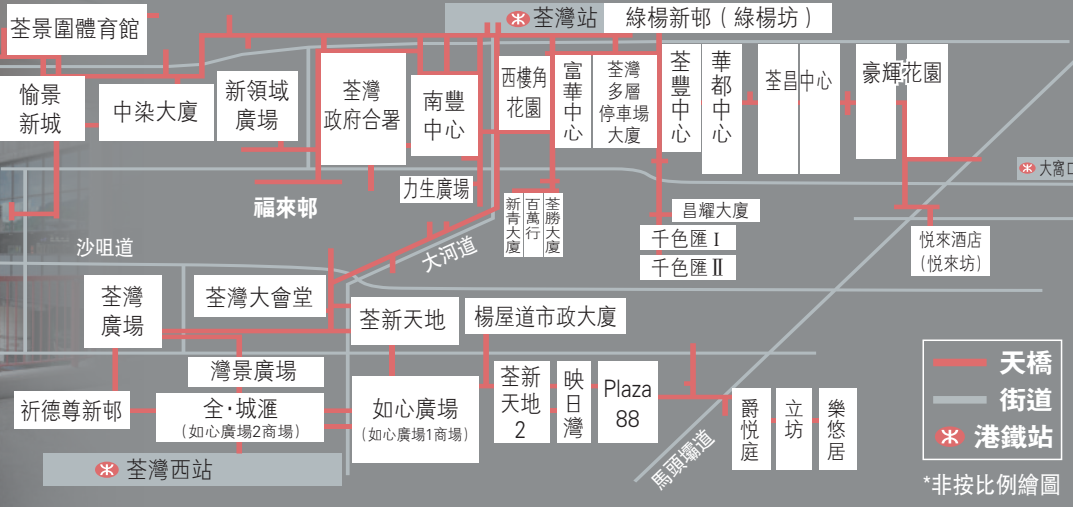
荃景圍體育館

荃灣站 綠楊新邨（綠楊坊）

愉景新城

中染大廈

新領域廣場

荃灣政府合署

南豐中心

西樓角花園

富華中心

荃灣多層停車場大廈

荃豐中心

華都中心

荃昌中心

豪輝花園

大窩口

力生廣場

福來邨

新青大廈

百萬行

荃勝大廈

昌耀大廈

千色匯 I

千色匯 II

悅來酒店（悅來坊）

沙咀道

大河道

荃灣廣場

荃灣大會堂

荃新天地

楊屋道市政大廈

灣景廣場

祈德尊新邨

全·城滙（如心廣場2商場）

如心廣場（如心廣場1商場）

荃新天地2

映日灣

Plaza 88

爵悅庭

立坊

樂悠居

馬頭壩道

荃灣西站

天橋

街道

港鐵站

*非按比例繪圖